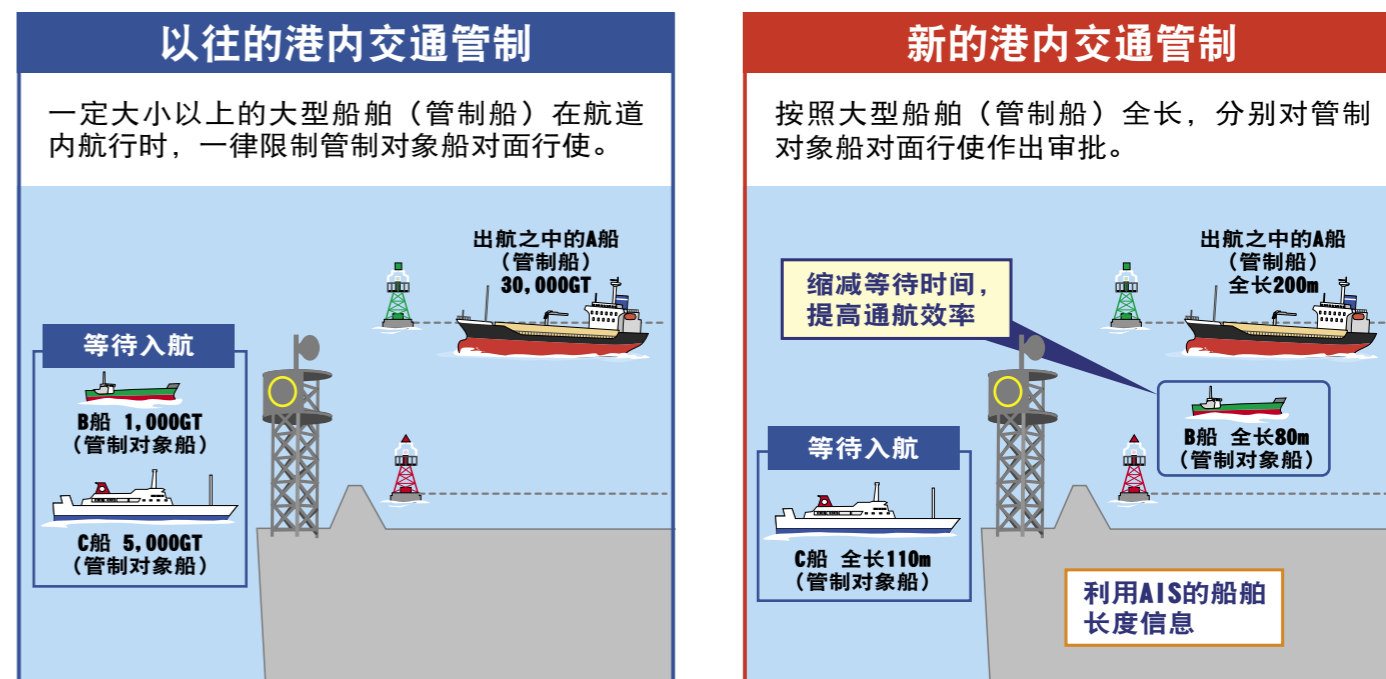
以往的港内交通管制

一定大小以上的大型船舶（管制船）在航道内航行时，一律限制管制对象船对面行使。

出航之中的A船
（管制船）
30,000GT

等待入航

B船 1,000GT
（管制对象船）

C船 5,000GT
（管制对象船）

新的港内交通管制

按照大型船舶（管制船）全长，分别对管制对象船对面行使作出审批。

缩减等待时间，
提高通航效率

出航之中的A船
（管制船）
全长200m

B船 全长80m
（管制对象船）

等待入航

C船 全长110m
（管制对象船）

利用AIS的船舶长度信息